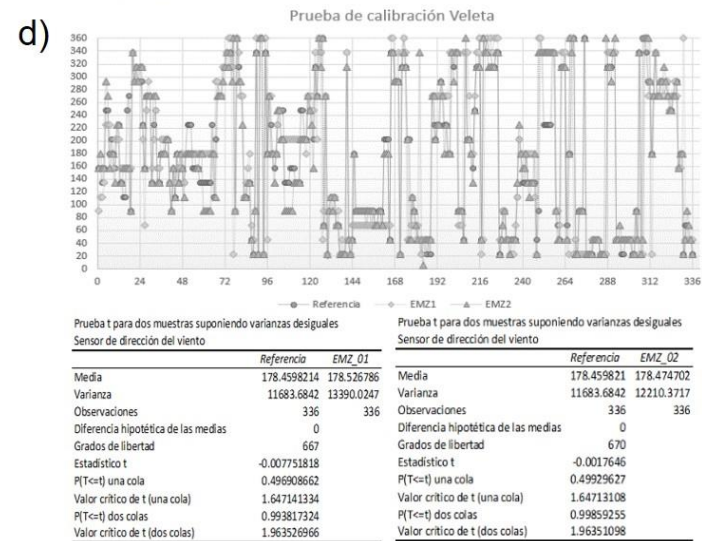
d)

Prueba de calibración Veleta

360
340
320
300
280
260
240
220
200
180
160
140
120
100
80
60
40
20
0

0 24 48 72 96 120 144 168 192 216 240 264 288 312 336

Referencia EMZ1 EMZ2

Prueba t para dos muestras suponiendo varianzas desiguales
Sensor de dirección del viento

| | Referencia | EMZ_01 |
|---|---|---|
| Media | 178.4598214 | 178.526786 |
| Varianza | 11683.6842 | 13390.0247 |
| Observaciones | 336 | 336 |
| Diferencia hipotética de las medias | 0 | |
| Grados de libertad | 667 | |
| Estadístico t | -0.007751818 | |
| P(T<=t) una cola | 0.496908662 | |
| Valor crítico de t (una cola) | 1.647141334 | |
| P(T<=t) dos colas | 0.993817324 | |
| Valor crítico de t (dos colas) | 1.963526966 | |

Prueba t para dos muestras suponiendo varianzas desiguales
Sensor de dirección del viento

| | Referencia | EMZ_02 |
|---|---|---|
| Media | 178.459821 | 178.474702 |
| Varianza | 11683.6842 | 12210.3717 |
| Observaciones | 336 | 336 |
| Diferencia hipotética de las medias | 0 | |
| Grados de libertad | 670 | |
| Estadístico t | -0.0017646 | |
| P(T<=t) una cola | 0.49929627 | |
| Valor crítico de t (una cola) | 1.64713108 | |
| P(T<=t) dos colas | 0.99859255 | |
| Valor crítico de t (dos colas) | 1.96351098 | |